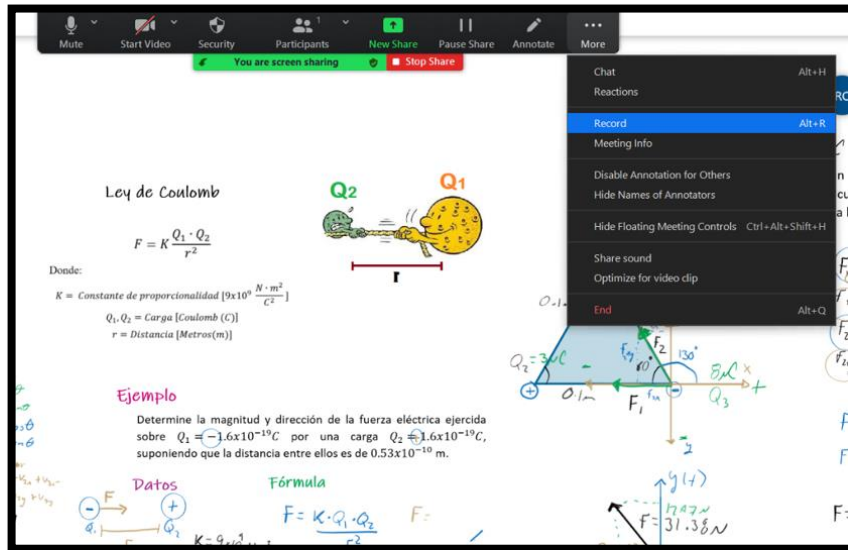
Mute Start Video Security Participants 1 New Share Pause Share Annotate More

You are screen sharing Stop Share

Chat Alt+H
Reactions
Record Alt+R
Meeting Info
Disable Annotation for Others
Hide Names of Annotators
Hide Floating Meeting Controls Ctrl+Alt+Shift+H
Share sound
Optimize for video clip
End Alt+Q

Ley de Coulomb

$F = K\frac{Q_1 \cdot Q_2}{r^2}$

Donde:

$K =$ Constante de proporcionalidad $[9x10^9 \frac{N \cdot m^2}{C^2}]$

$Q_1, Q_2 =$ Carga [Coulomb (C)]

$r =$ Distancia [Metros(m)]

Q2 Q1

r

Ejemplo

Determine la magnitud y dirección de la fuerza eléctrica ejercida sobre $Q_1 = -1.6x10^{-19}C$ por una carga $Q_2 = 1.6x10^{-19}C$, suponiendo que la distancia entre ellos es de $0.53x10^{-10}$ m.

Datos

Fórmula

$F = K \cdot \frac{Q_1 \cdot Q_2}{r^2}$

F=

$Q_1$ $Q_2$

$Q_2 = 3\mu C$ $F_2$ 130° $8\mu C$ $Q_3$ $F_1$ 0.1m

y (+)

$F = 31.38 N$